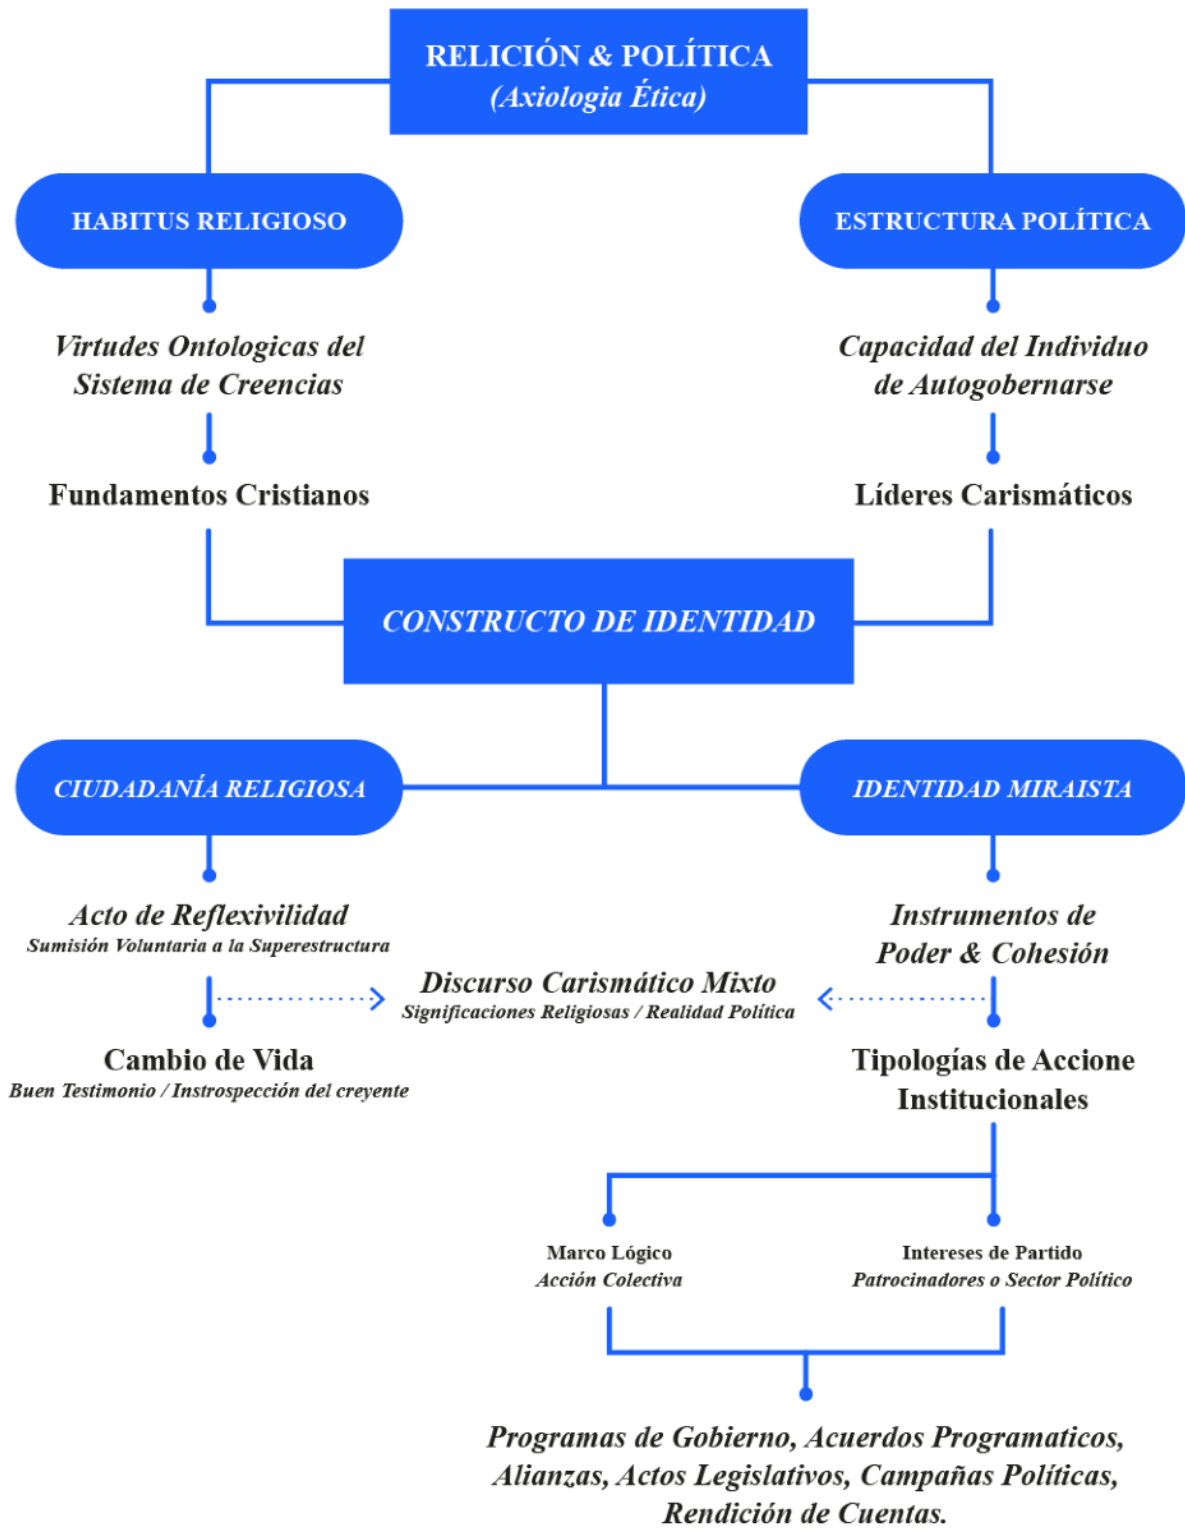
RELICIÓN & POLÍTICA
(Axiologia Ética)

HABITUS RELIGIOSO

ESTRUCTURA POLÍTICA

Virtudes Ontologicas del Sistema de Creencias

Capacidad del Individuo de Autogobernarse

Fundamentos Cristianos

Líderes Carismáticos

CONSTRUCTO DE IDENTIDAD

CIUDADANÍA RELIGIOSA

IDENTIDAD MIRAISTA

Acto de Reflexivilidad
Sumisión Voluntaria a la Superestructura

Instrumentos de Poder & Cohesión

Discurso Carismático Mixto
Significaciones Religiosas / Realidad Política

Cambio de Vida
Buen Testimonio / Instrospección del creyente

Tipologías de Accione Institucionales

Marco Lógico
Acción Colectiva

Intereses de Partido
Patrocinadores o Sector Político

Programas de Gobierno, Acuerdos Programaticos, Alianzas, Actos Legislativos, Campañas Políticas, Rendición de Cuentas.